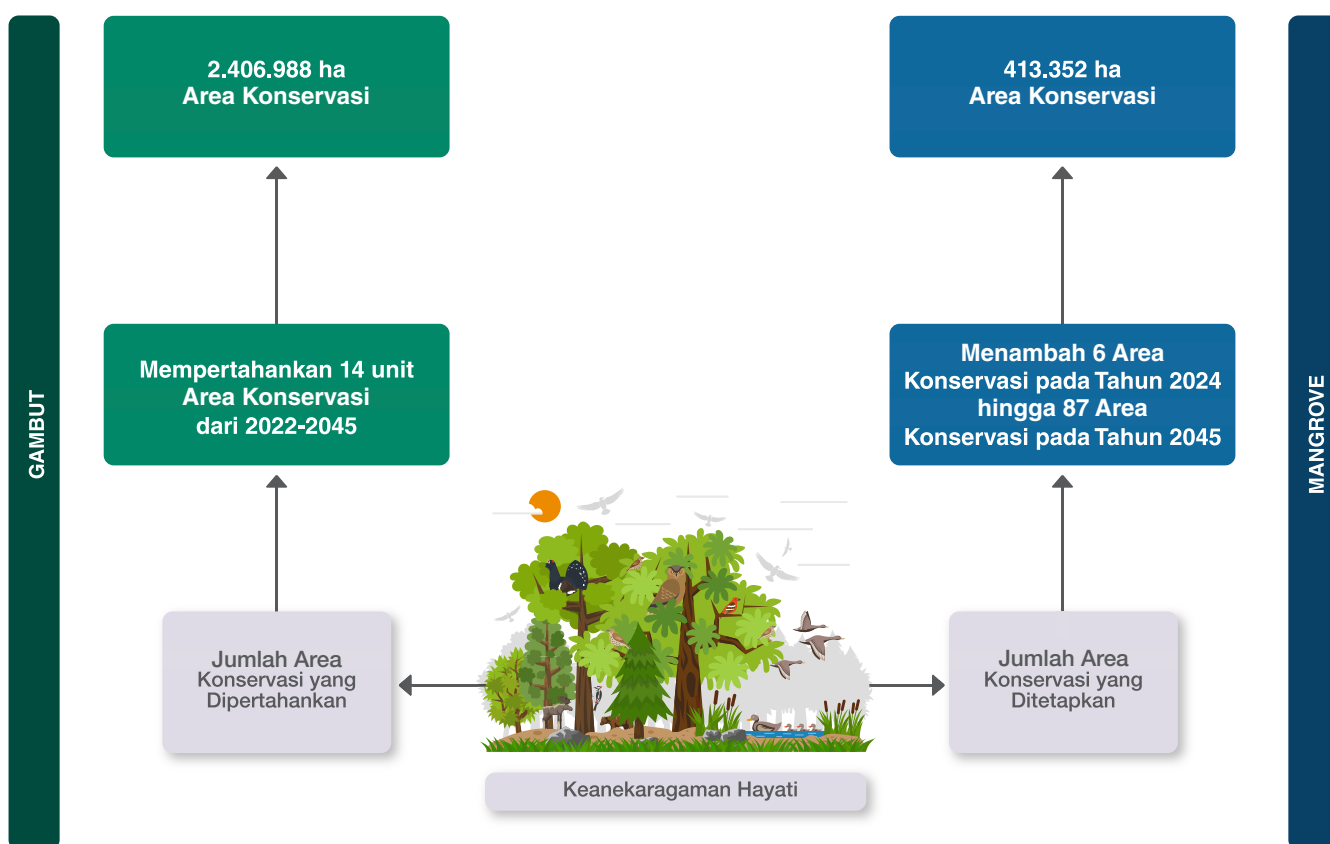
GAMBUT

2.406.988 ha
Area Konservasi

Mempertahankan 14 unit
Area Konservasi
dari 2022-2045

Jumlah Area
Konservasi yang
Dipertahankan

413.352 ha
Area Konservasi

Menambah 6 Area
Konservasi pada Tahun 2024
hingga 87 Area
Konservasi pada Tahun 2045

Jumlah Area
Konservasi yang
Ditetapkan

MANGROVE

Keanekaragaman Hayati